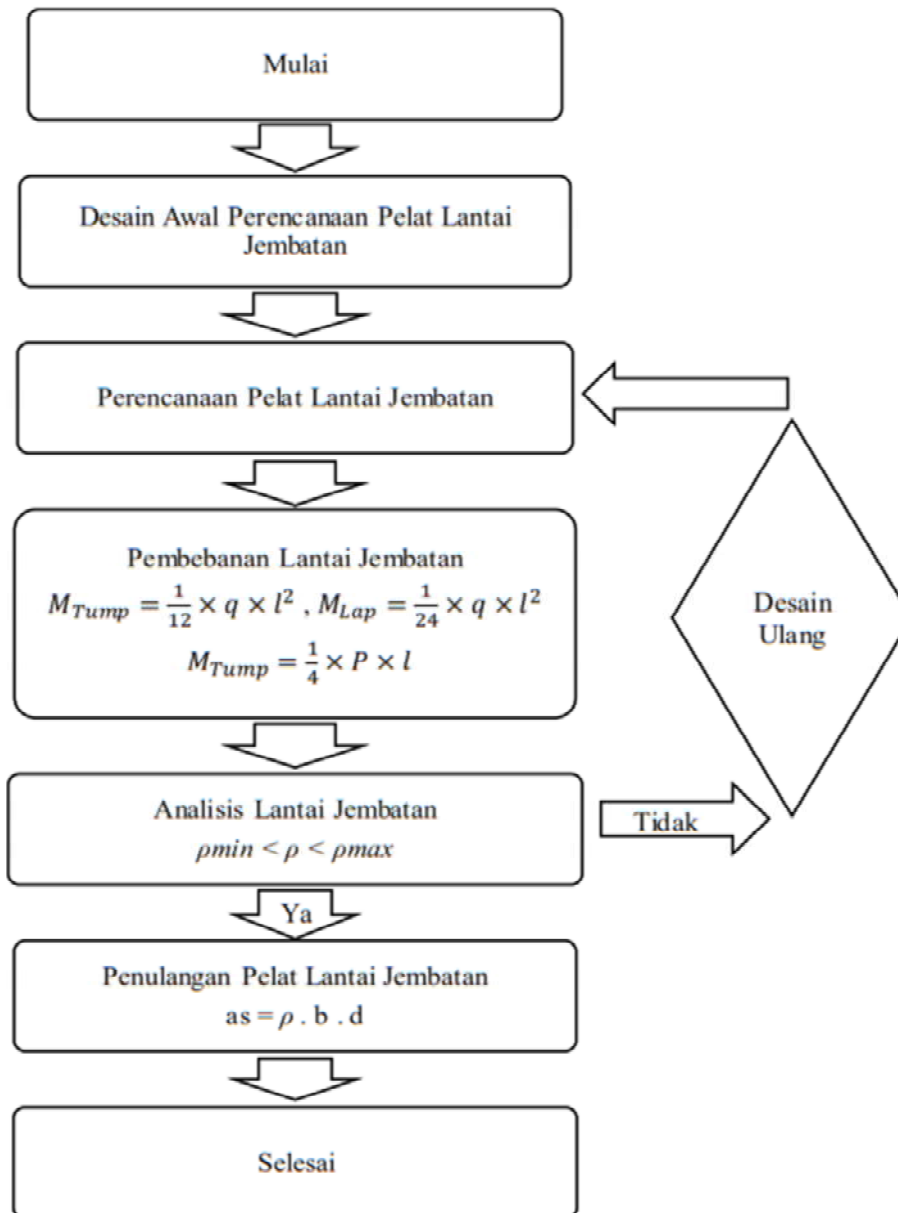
Mulai

Desain Awal Perencanaan Pelat Lantai Jembatan

Perencanaan Pelat Lantai Jembatan

Desain Ulang

Pembebanan Lantai Jembatan
$M_{Tump} = \frac{1}{12} \times q \times l^2$ , $M_{Lap} = \frac{1}{24} \times q \times l^2$
$M_{Tump} = \frac{1}{4} \times P \times l$

Analisis Lantai Jembatan
$\rho min < \rho < \rho max$

Tidak

Ya

Penulangan Pelat Lantai Jembatan
as = $\rho$ . b . d

Selesai